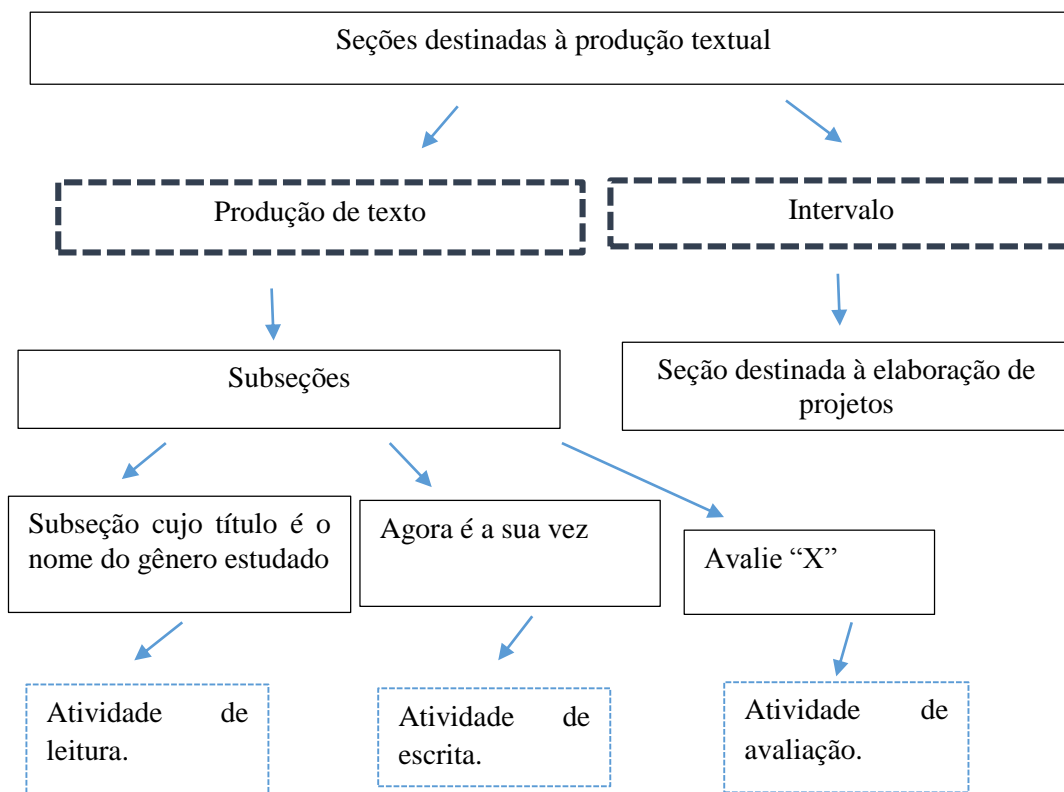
Seções destinadas à produção textual

Produção de texto

Intervalo

Subseções

Seção destinada à elaboração de projetos

Subseção cujo título é o nome do gênero estudado

Agora é a sua vez

Avalie "X"

Atividade de leitura.

Atividade de escrita.

Atividade de avaliação.